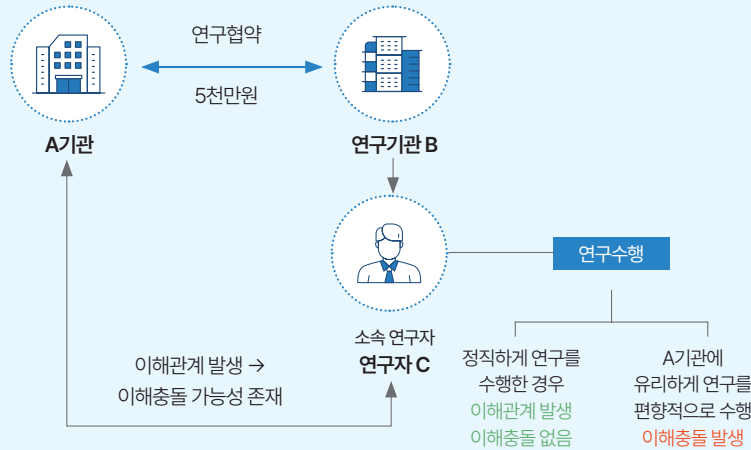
연구협약

5천만원

A기관

연구기관 B

소속 연구자
연구자 C

연구수행

이해관계 발생 →
이해충돌 가능성 존재

정직하게 연구를
수행한 경우
이해관계 발생
이해충돌 없음

A기관에
유리하게 연구를
편향적으로 수행
이해충돌 발생